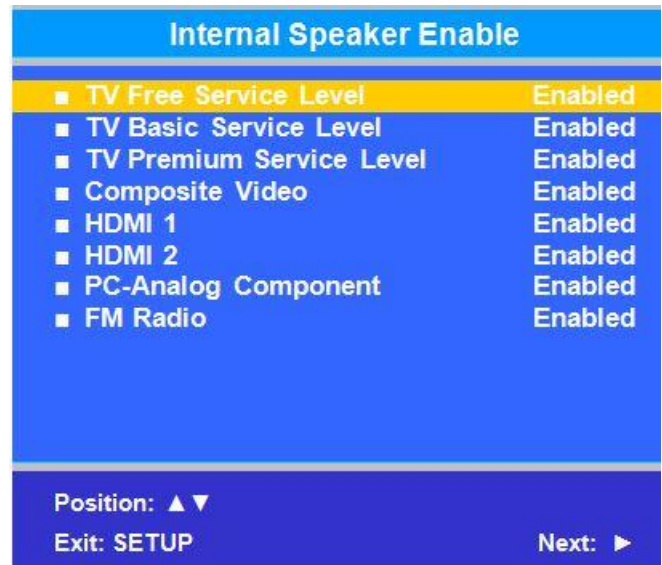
Internal Speaker Enable

| | |
|---|---|
| ■ TV Free Service Level | Enabled |
| ■ TV Basic Service Level | Enabled |
| ■ TV Premium Service Level | Enabled |
| ■ Composite Video | Enabled |
| ■ HDMI 1 | Enabled |
| ■ HDMI 2 | Enabled |
| ■ PC-Analog Component | Enabled |
| ■ FM Radio | Enabled |

Position: ▲▼

Exit: SETUP

Next: ▶